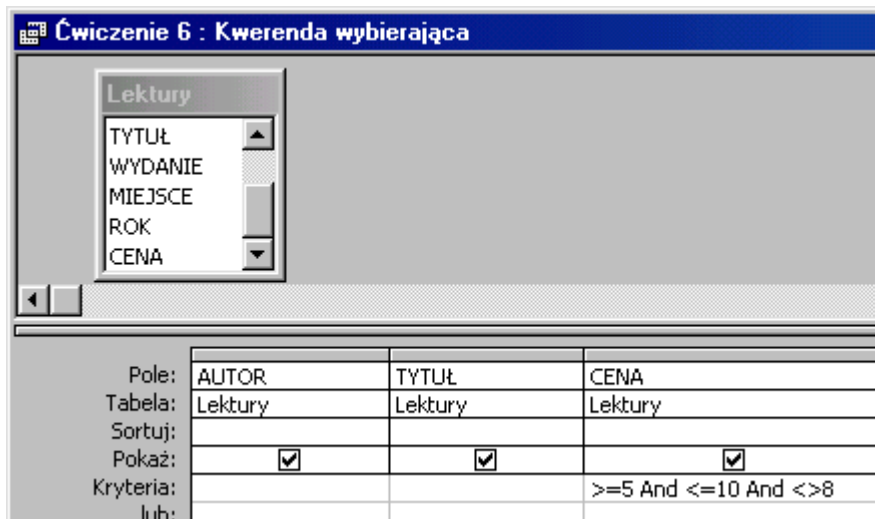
Ćwiczenie 6 : Kwerenda wybierająca

Lektury
TYTUŁ
WYDANIE
MIEJSCE
ROK
CENA

| | | | |
|---|---|---|---|
| Pole: | AUTOR | TYTUŁ | CENA |
| Tabela: | Lektury | Lektury | Lektury |
| Sortuj: | | | |
| Pokaż: | ☑ | ☑ | ☑ |
| Kryteria: | | | >=5 And <=10 And <>8 |
| lub: | | | |